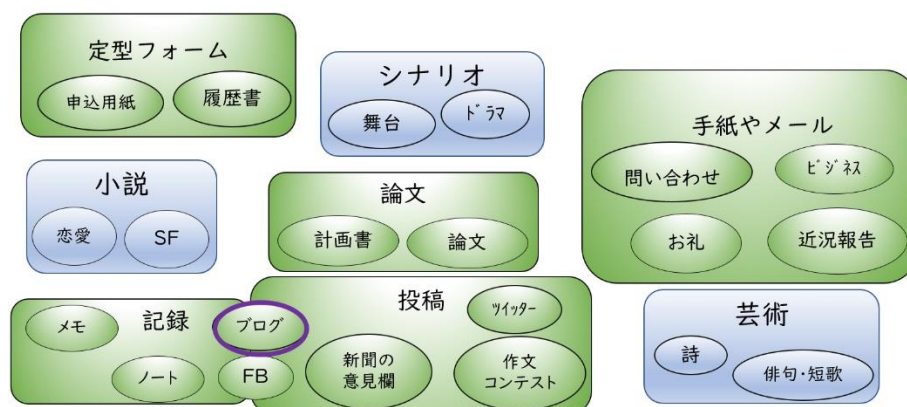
定型フォーム
申込用紙
履歴書

シナリオ
舞台
ドラマ

手紙やメール
問い合わせ
ビジネス
お礼
近況報告

小説
恋愛
SF

論文
計画書
論文

記録
メモ
ブログ
ノート
FB

投稿
ツイッター
新聞の意見欄
作文コンテスト

芸術
詩
俳句・短歌